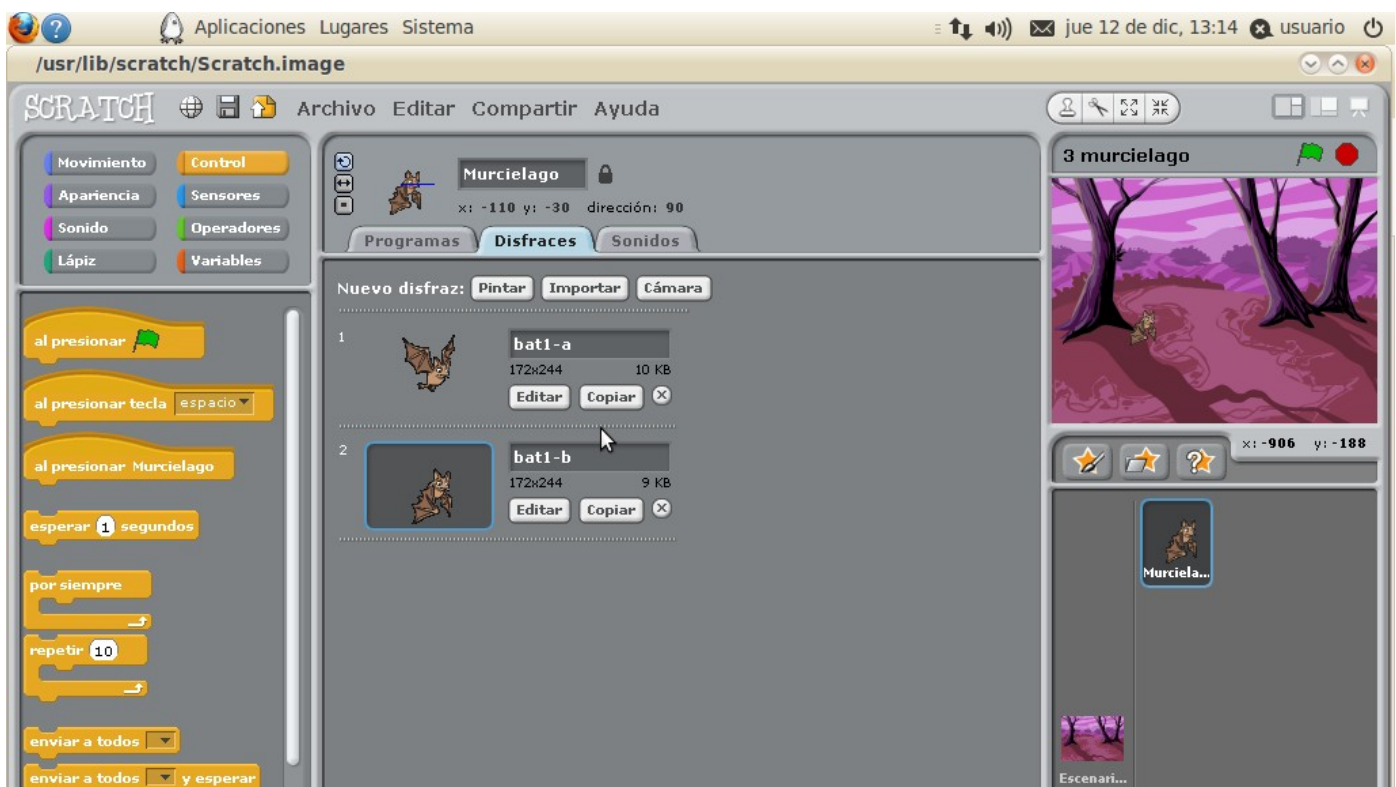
Aplicaciones Lugares Sistema

jue 12 de dic, 13:14 usuario

/usr/lib/scratch/Scratch.image

SCRATCH Archivo Editar Compartir Ayuda

Movimiento Control
Apariencia Sensores
Sonido Operadores
Lápiz Variables

al presionar
al presionar tecla espacio
al presionar Murcielago
esperar 1 segundos
por siempre
repetir 10
enviar a todos
enviar a todos y esperar

Murcielago
x: -110 y: -30 dirección: 90

Programas Disfraces Sonidos

Nuevo disfraz: Pintar Importar Cámara

1
bat1-a
172x244 10 KB
Editar Copiar

2
bat1-b
172x244 9 KB
Editar Copiar

3 murcielago

x: -906 y: -188

Murciela...

Escenari...